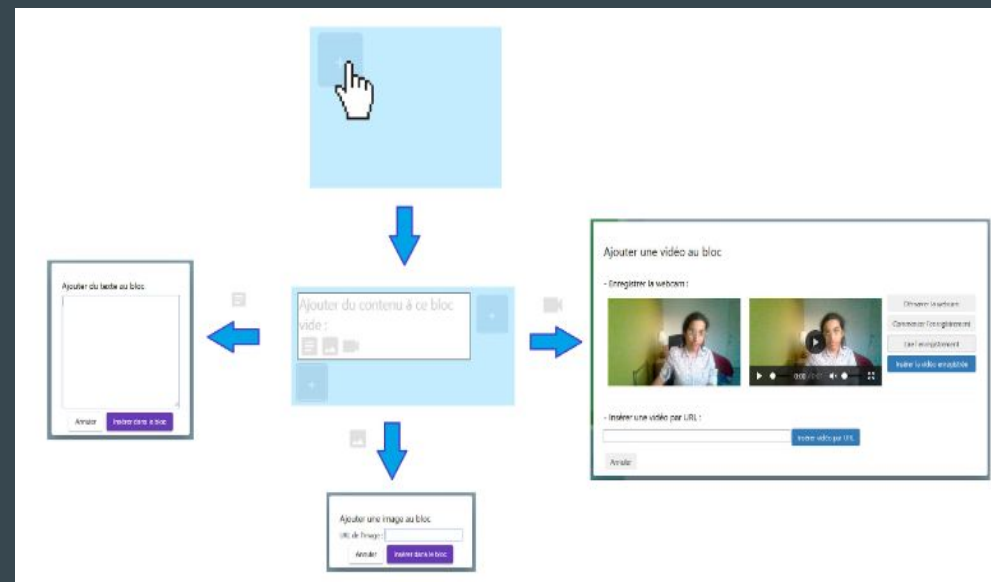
Ajouter du contenu à ce bloc vide :

Ajouter du texte au bloc

Annuler
Insérer dans le bloc

Ajouter une vidéo au bloc

- Enregistrer la webcam :

Démarrer la webcam
Commencer l'enregistrement
Arrêter l'enregistrement
Insérer la vidéo enregistrée

0:00 / 0:07

- Insérer une vidéo par URL :

Insérer vidéo par URL

Annuler

Ajouter une image au bloc

URL de l'image :

Annuler
Insérer dans le bloc